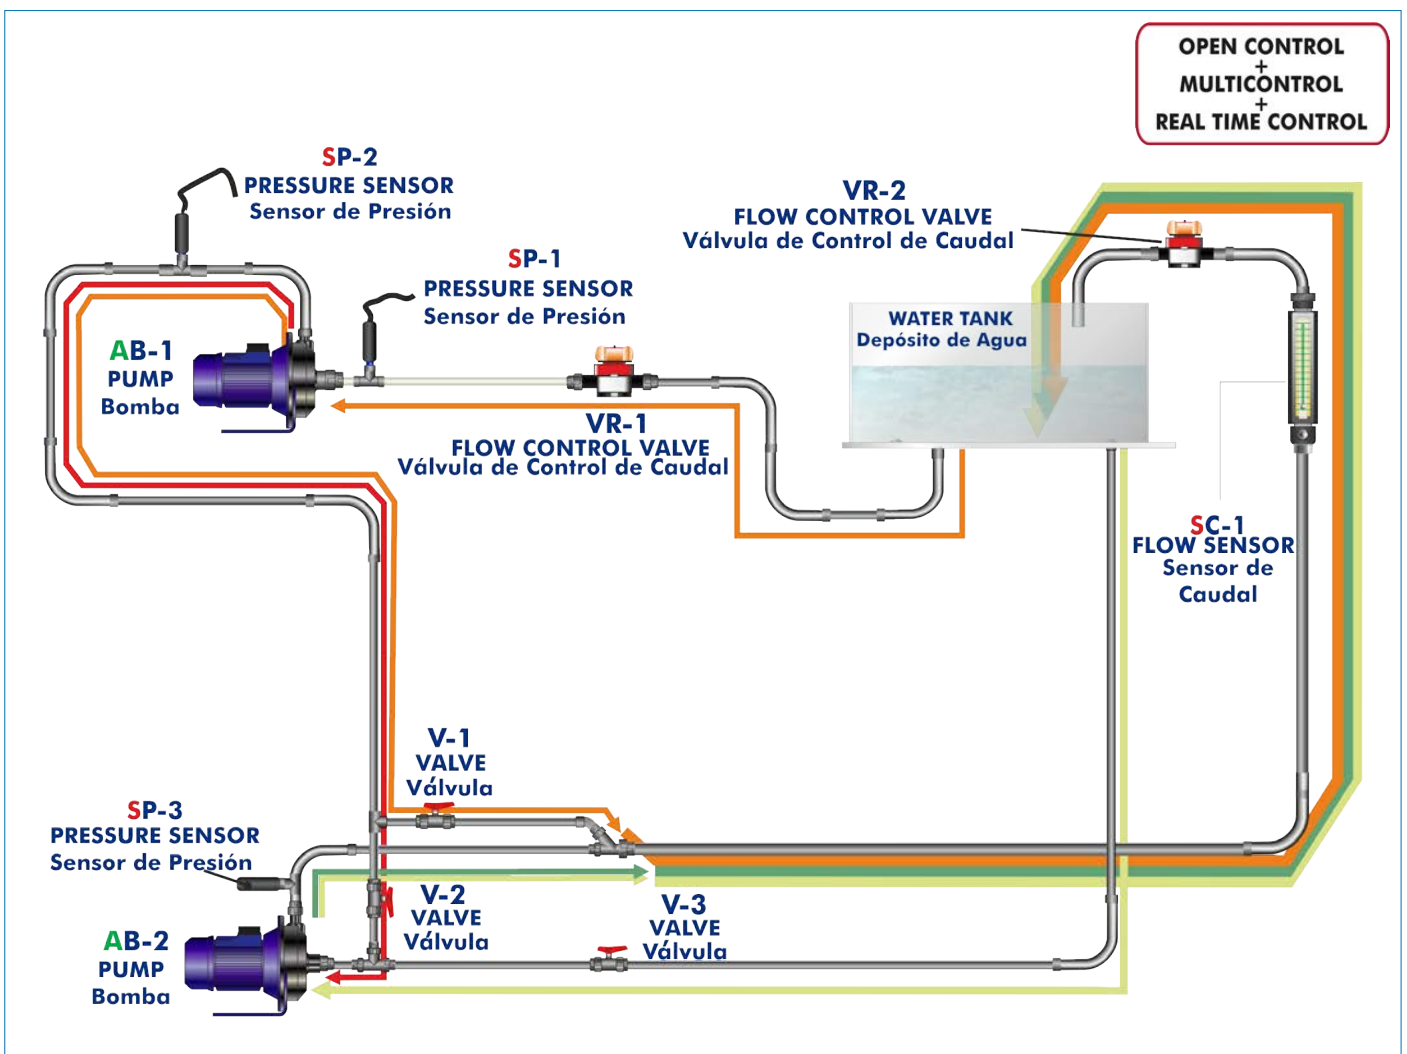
OPEN CONTROL
+
MULTICONTROL
+
REAL TIME CONTROL

SP-2
PRESSURE SENSOR
Sensor de Presión

VR-2
FLOW CONTROL VALVE
Válvula de Control de Caudal

SP-1
PRESSURE SENSOR
Sensor de Presión

WATER TANK
Depósito de Agua

AB-1
PUMP
Bomba

VR-1
FLOW CONTROL VALVE
Válvula de Control de Caudal

SC-1
FLOW SENSOR
Sensor de
Caudal

V-1
VALVE
Válvula

SP-3
PRESSURE SENSOR
Sensor de Presión

V-2
VALVE
Válvula

V-3
VALVE
Válvula

AB-2
PUMP
Bomba